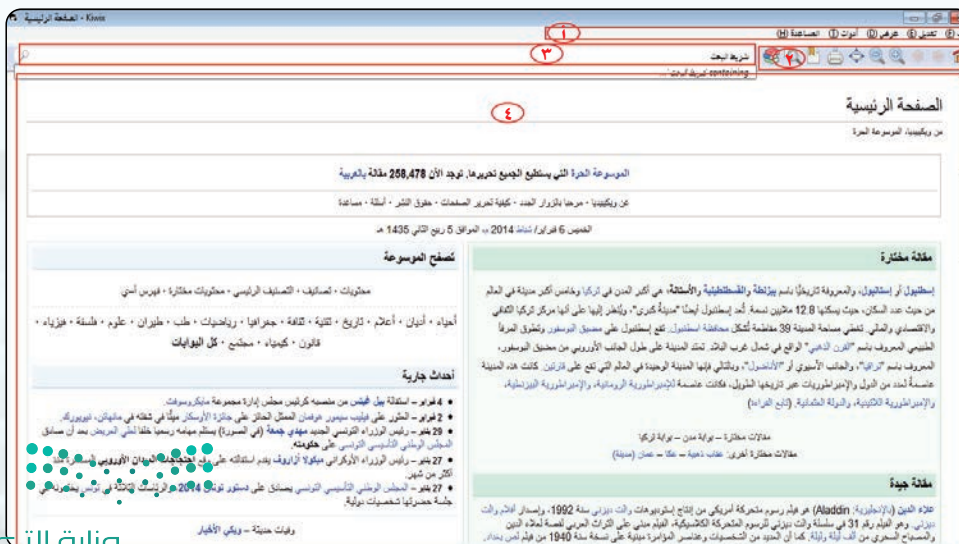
الصفحة الرئيسية - Kiwix

ملف تحرير عرض أدوات المساعدة

١

٢

٣

شريط البحث
containing

٤

الصفحة الرئيسية
من ويكيبيديا، الموسوعة الحرة

الموسوعة الحرة التي يستطيع الجميع تحريرها. توجد الآن 258,478 مقالة بالعربية

عن ويكيبيديا • مرحبا بالزوار الجدد • كيفية تحرير الصفحات • حقوق النشر • أسئلة • مساعدة

الخميس 6 فبراير/ شباط 2014 م، الموافق 5 ربيع الثاني 1435 هـ

مقالة مختارة

إسطنبول أو إستانبول، والمعروفة تاريخياً باسم بيزنطة والقسطنطينية والأستانة، هي أكبر المدن في تركيا وخامس أكبر مدينة في العالم من حيث عدد السكان، حيث يسكنها 12.8 ملايين نسمة. تُعد إسطنبول أيضاً "مدينة كبرى"، ويُنظر إليها على أنها مركز تركيا الثقافي والاقتصادي والمالي. تغطي مساحة المدينة 39 مقاطعة تُشكل محافظة إسطنبول. تقع إسطنبول على مضيق البوسفور وتطوق المرفأ الطبيعي المعروف باسم "القرن الذهبي" الواقع في شمال غرب البلاد. تمتد المدينة على طول الجانب الأوروبي من مضيق البوسفور، المعروف باسم "تراقيا"، والجانب الآسيوي أو "الأناضول"، وبالتالي فإنها المدينة الوحيدة في العالم التي تقع على قارتين. كانت هذه المدينة عاصمةً لعدد من الدول والإمبراطوريات عبر تاريخها الطويل، فكانت عاصمة للإمبراطورية الرومانية، والإمبراطورية البيزنطية، والإمبراطورية اللاتينية، والدولة العثمانية. (تابع القراءة)

مقالات مختارة – بوابة مدن – بوابة تركيا
مقالات مختارة أخرى: عقاب ذهبية – عكا – عمان (مدينة)

مقالة جيدة

علاء الدين (بالإنجليزية: Aladdin) هو فيلم رسوم متحركة أمريكي من إنتاج إستوديوهات والت ديزني سنة 1992، وإصدار أفلام والت ديزني. وهو الفيلم رقم 31 في سلسلة والت ديزني للرسوم المتحركة الكلاسيكية. الفيلم مبني على التراث العربي لقصة علاء الدين والمصباح السحري من ألف ليلة وليلة. كما أن العديد من الشخصيات وعناصر المؤامرة مبنية على نسخة سنة 1940 من فيلم لص بغداد.

تصفح الموسوعة

محتويات • تصانيف • التصنيف الرئيسي • محتويات مختارة • فهرس أسي

أحياء • أديان • أعلام • تاريخ • تقنية • ثقافة • جغرافيا • رياضيات • طب • طيران • علوم • فلسفة • فيزياء • قانون • كيمياء • مجتمع • كل البوابات

أحداث جارية

• 4 فبراير – استقالة بيل غيتس من منصبه كرئيس مجلس إدارة مجموعة مايكروسوفت.
• 2 فبراير – الممثل فيليب سيمور هوفمان الحائز على جائزة الأوسكار ميتاً في شقته في مانهاتن، نيويورك.
• 29 يناير – رئيس الوزراء التونسي الجديد مهدي جمعة (في الصورة) يستلم مهامه رسمياً خلفاً لعلي العريض بعد أن صادق المجلس الوطني التأسيسي التونسي على حكومته.
• 27 يناير – رئيس الوزراء الأوكراني ميكولا أزاروف يقدم استقالته على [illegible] أكثر من شهر.
• 27 يناير – المجلس الوطني التأسيسي التونسي يصادق على دستور تونس 2014 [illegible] جلسة حضرتها شخصيات دولية.

وفيات حديثة – ويكي الأخبار